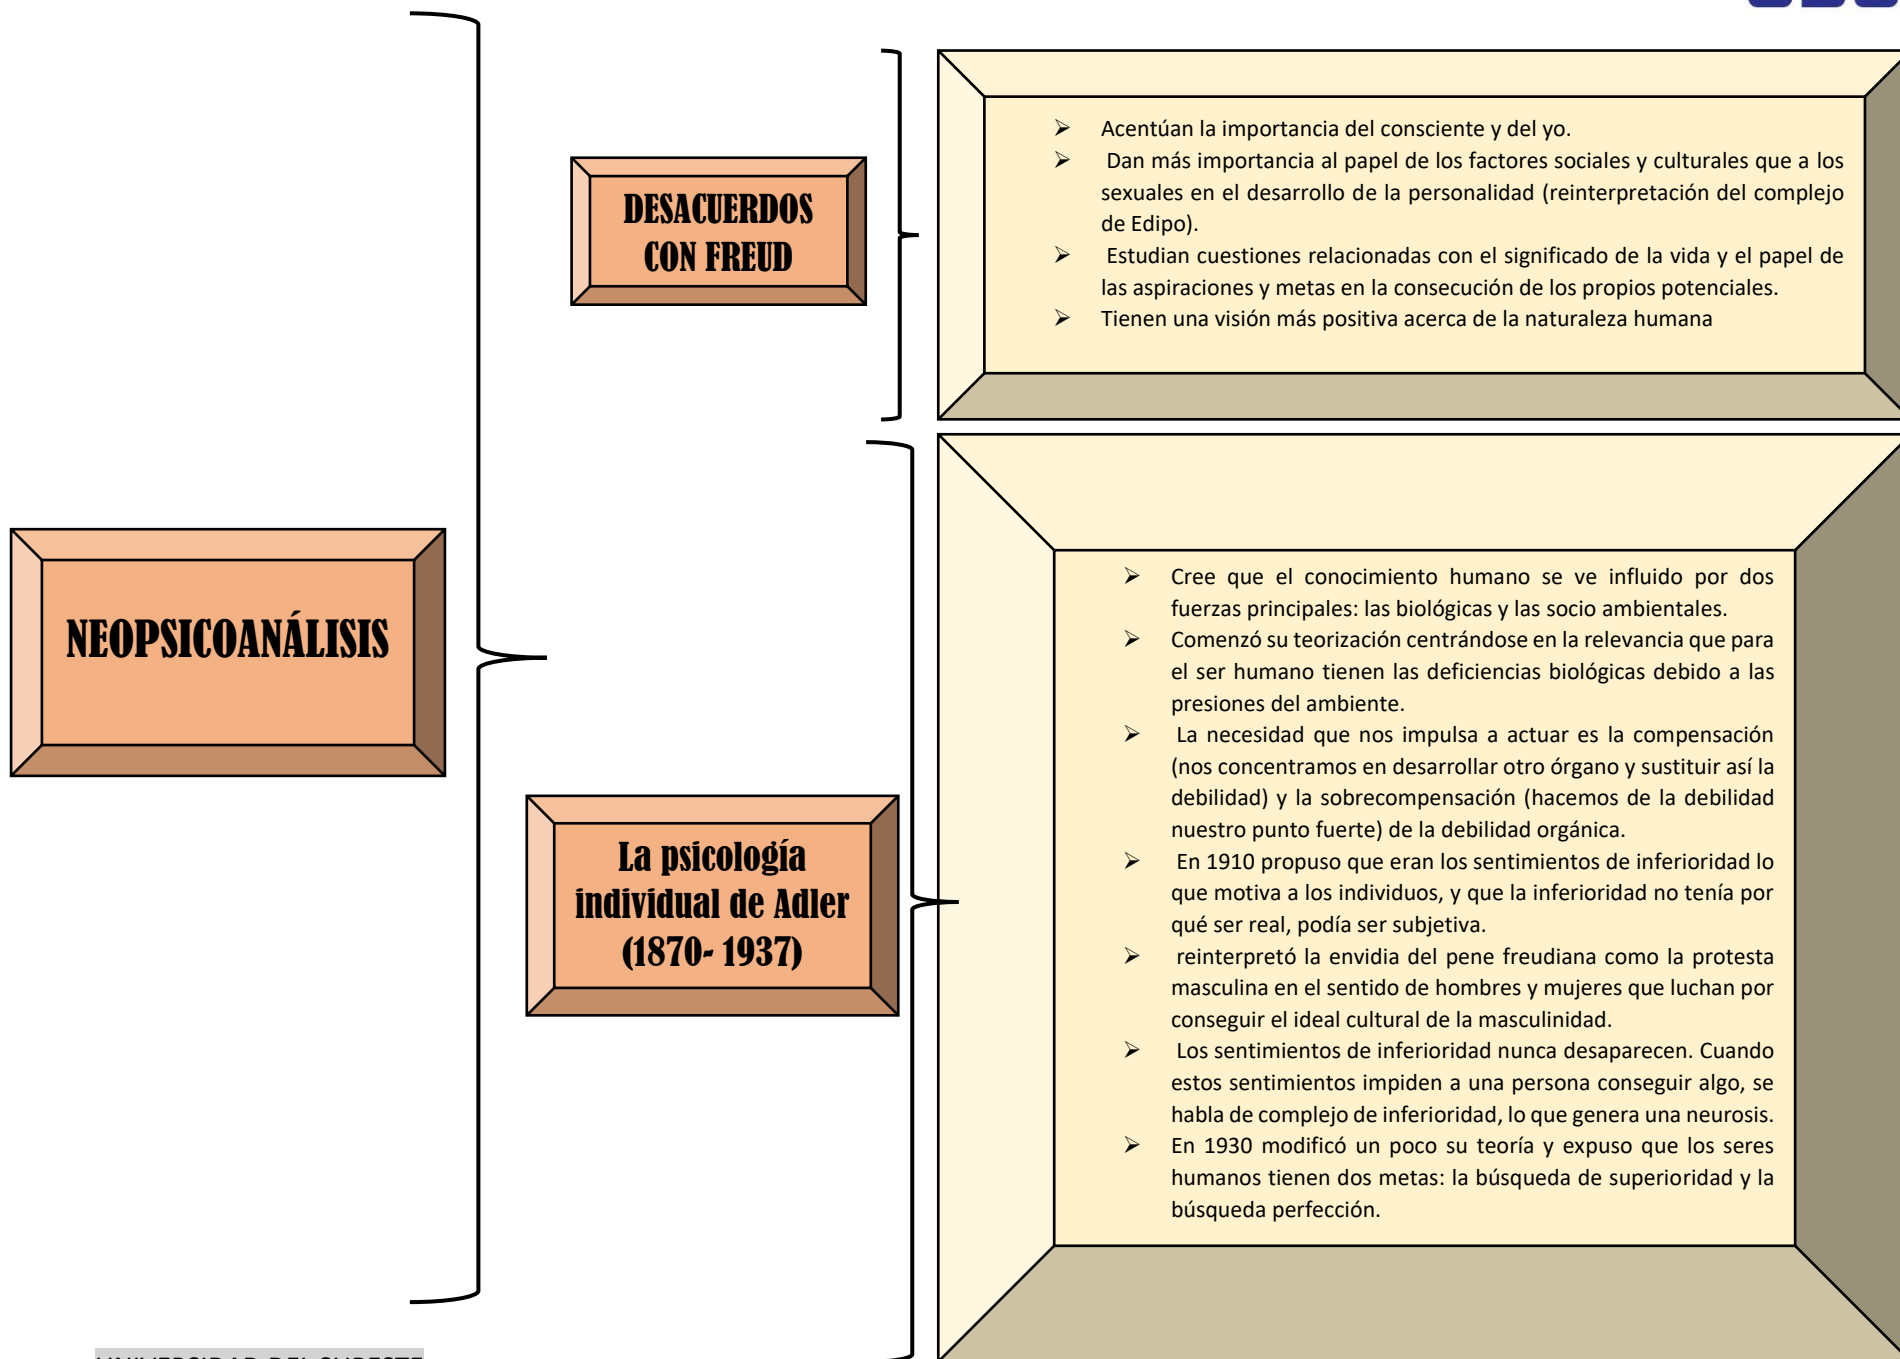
NEOPSICOANÁLISIS

DESACUERDOS CON FREUD

➢ Acentúan la importancia del consciente y del yo.
➢ Dan más importancia al papel de los factores sociales y culturales que a los sexuales en el desarrollo de la personalidad (reinterpretación del complejo de Edipo).
➢ Estudian cuestiones relacionadas con el significado de la vida y el papel de las aspiraciones y metas en la consecución de los propios potenciales.
➢ Tienen una visión más positiva acerca de la naturaleza humana

La psicología individual de Adler (1870- 1937)

➢ Cree que el conocimiento humano se ve influido por dos fuerzas principales: las biológicas y las socio ambientales.
➢ Comenzó su teorización centrándose en la relevancia que para el ser humano tienen las deficiencias biológicas debido a las presiones del ambiente.
➢ La necesidad que nos impulsa a actuar es la compensación (nos concentramos en desarrollar otro órgano y sustituir así la debilidad) y la sobrecompensación (hacemos de la debilidad nuestro punto fuerte) de la debilidad orgánica.
➢ En 1910 propuso que eran los sentimientos de inferioridad lo que motiva a los individuos, y que la inferioridad no tenía por qué ser real, podía ser subjetiva.
➢ reinterpretó la envidia del pene freudiana como la protesta masculina en el sentido de hombres y mujeres que luchan por conseguir el ideal cultural de la masculinidad.
➢ Los sentimientos de inferioridad nunca desaparecen. Cuando estos sentimientos impiden a una persona conseguir algo, se habla de complejo de inferioridad, lo que genera una neurosis.
➢ En 1930 modificó un poco su teoría y expuso que los seres humanos tienen dos metas: la búsqueda de superioridad y la búsqueda perfección.

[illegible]